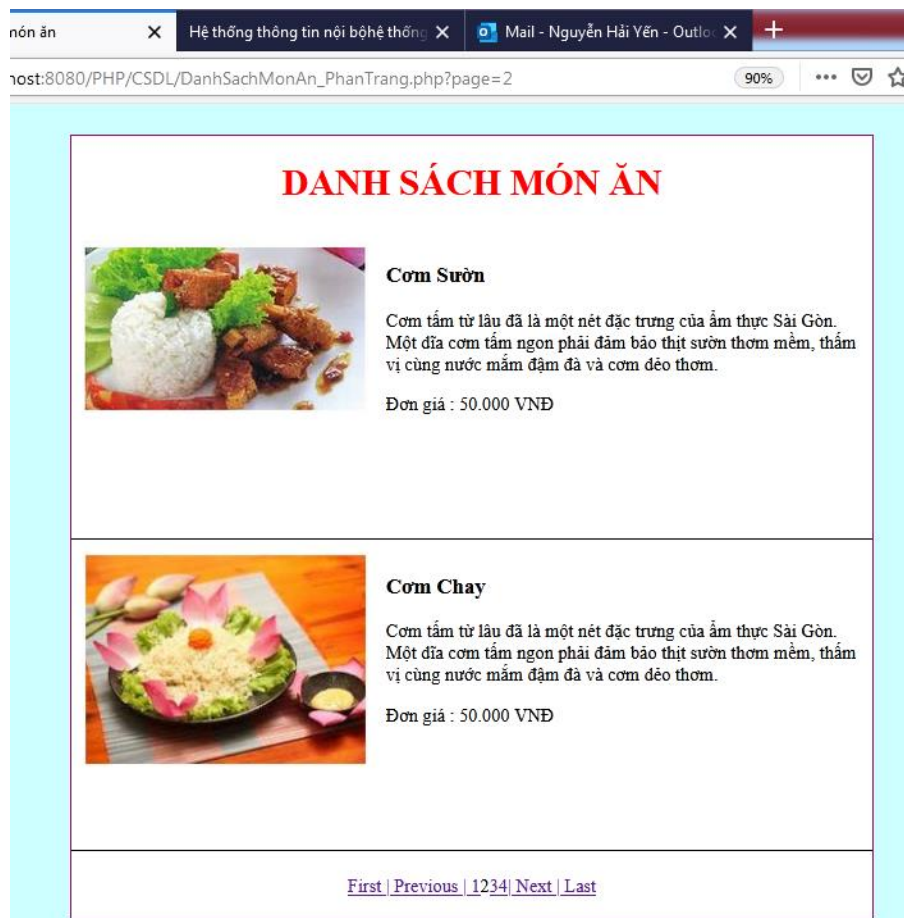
món ăn
Hệ thống thông tin nội bộhệ thống
Mail - Nguyễn Hải Yến - Outlo
+
host:8080/PHP/CSDL/DanhSachMonAn_PhanTrang.php?page=2
90%
•••

DANH SÁCH MÓN ĂN

Cơm Sườn

Cơm tấm từ lâu đã là một nét đặc trưng của ẩm thực Sài Gòn. Một đĩa cơm tấm ngon phải đảm bảo thịt sườn thơm mềm, thấm vị cùng nước mắm đậm đà và cơm dẻo thơm.

Đơn giá : 50.000 VNĐ

Cơm Chay

Cơm tấm từ lâu đã là một nét đặc trưng của ẩm thực Sài Gòn. Một đĩa cơm tấm ngon phải đảm bảo thịt sườn thơm mềm, thấm vị cùng nước mắm đậm đà và cơm dẻo thơm.

Đơn giá : 50.000 VNĐ

First | Previous | 1234| Next | Last